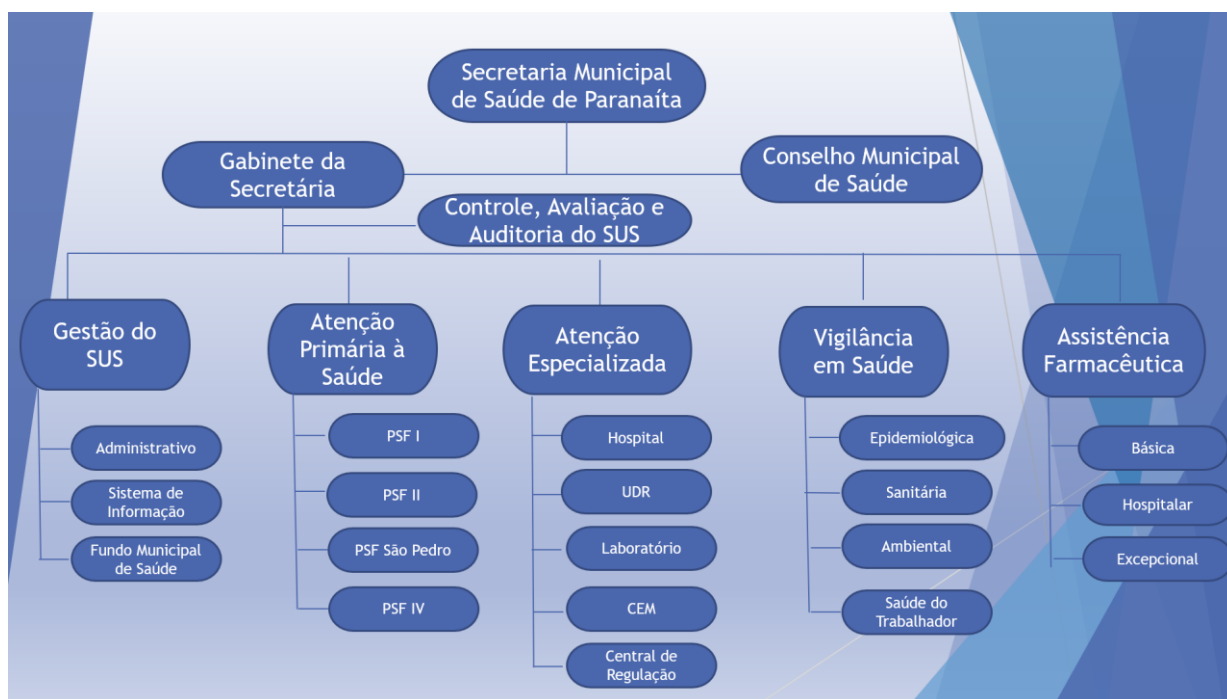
Secretaria Municipal de Saúde de Paranaíta

Gabinete da Secretária

Conselho Municipal de Saúde

Controle, Avaliação e Auditoria do SUS

Gestão do SUS

Administrativo

Sistema de Informação

Fundo Municipal de Saúde

Atenção Primária à Saúde

PSF I

PSF II

PSF São Pedro

PSF IV

Atenção Especializada

Hospital

UDR

Laboratório

CEM

Central de Regulação

Vigilância em Saúde

Epidemiológica

Sanitária

Ambiental

Saúde do Trabalhador

Assistência Farmacêutica

Básica

Hospitalar

Excepcional